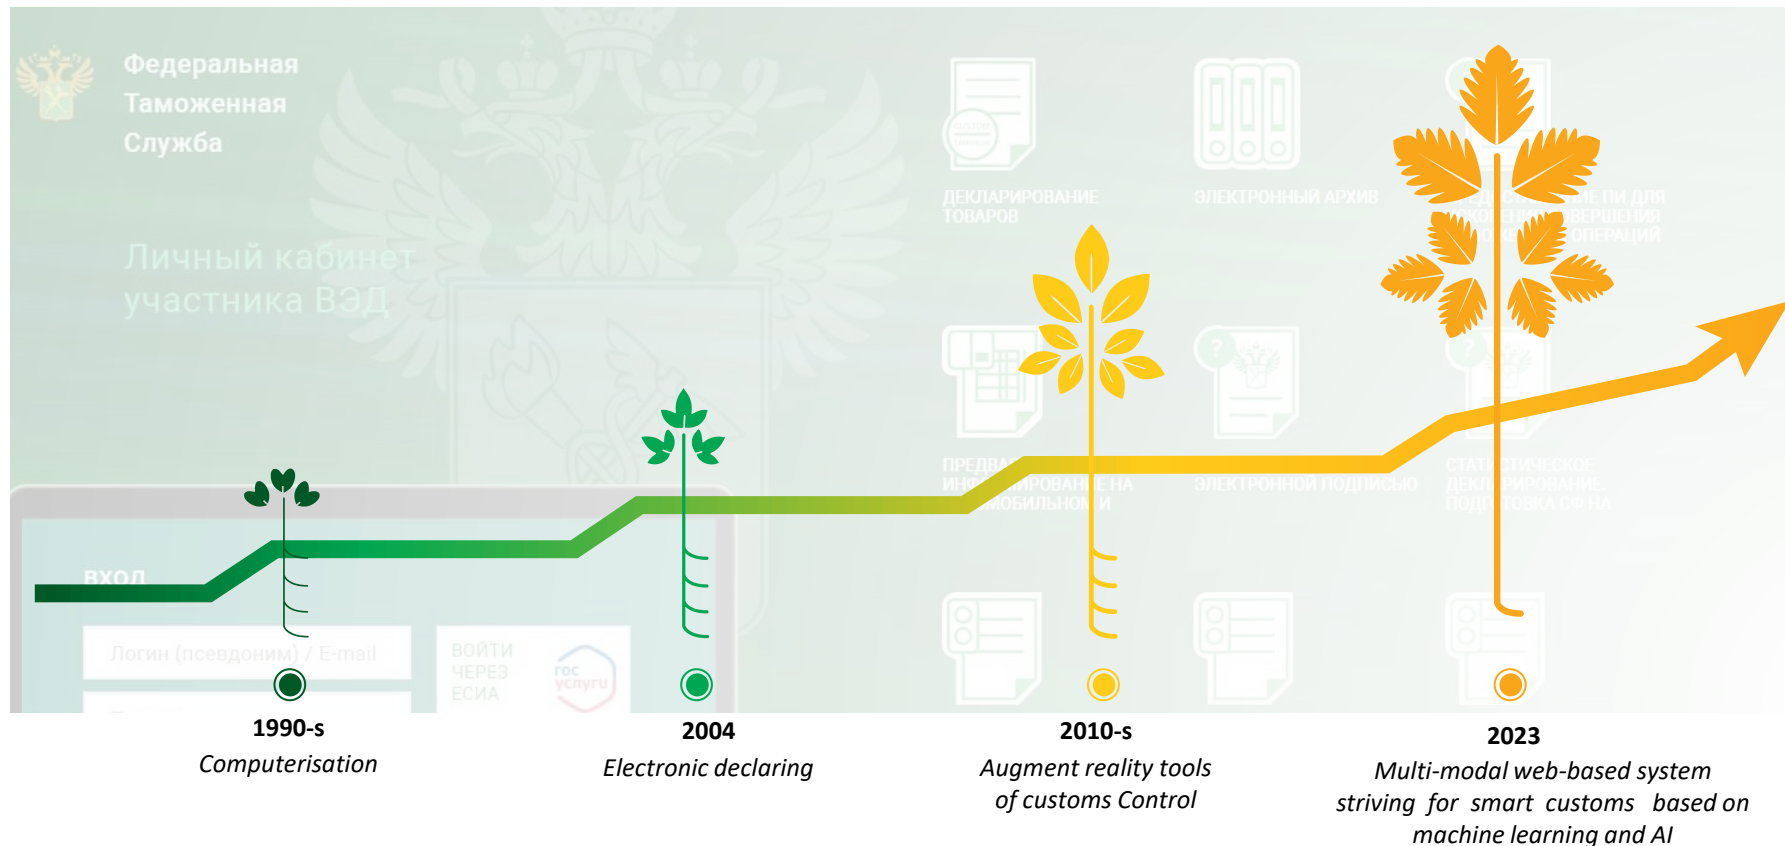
Федеральная Таможенная Служба

Личный кабинет участника ВЭД

ДЕКЛАРИРОВАНИЕ ТОВАРОВ

ЭЛЕКТРОННЫЙ АРХИВ

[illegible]

ПРЕДВАР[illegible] ИНФ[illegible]РОВАНИЕ НА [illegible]МОБИЛЬНОМ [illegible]И

ЭЛЕКТРОННОЙ ПОДПИСЬЮ

СТАТ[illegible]СТИЧЕСКОЕ ДЕК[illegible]РИРОВАНИЕ, ПОД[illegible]ТОВКА СФ НА

ВХОД

Логин (псевдоним) / E-mail

ВОЙТИ ЧЕРЕЗ ЕСИА

гос услуги

1990-s
Computerisation

2004
Electronic declaring

2010-s
Augment reality tools of customs Control

2023
Multi-modal web-based system striving for smart customs based on machine learning and AI